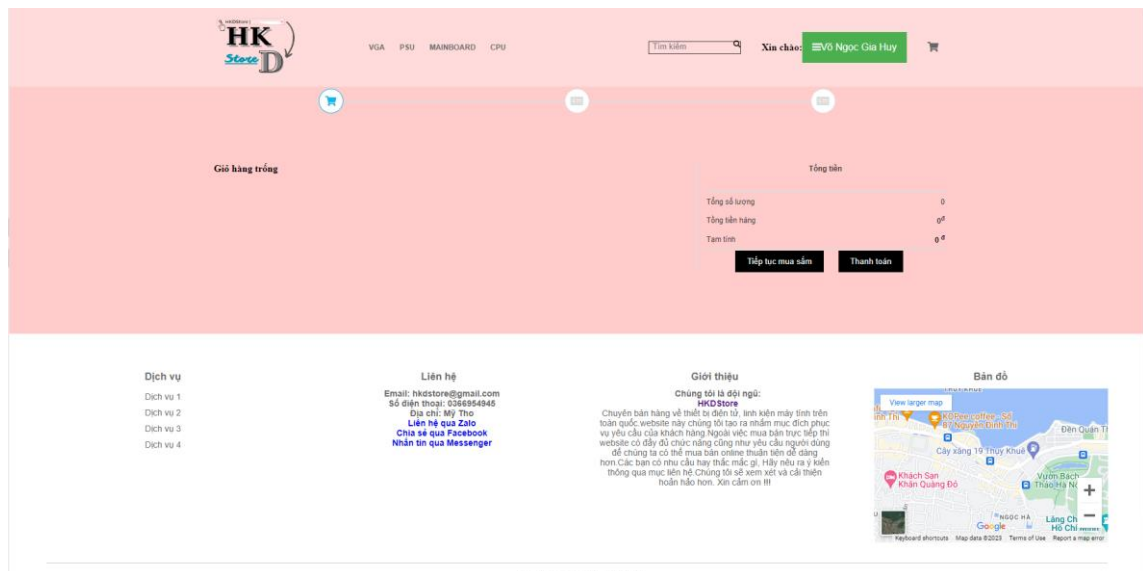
HKDStore
HK
Store
D

VGA PSU MAINBOARD CPU

Tìm kiếm

Xin chào: Võ Ngọc Gia Huy

Giỏ hàng trống

Tổng tiền

Tổng số lượng 0
Tổng tiền hàng 0đ
Tạm tính 0đ

Tiếp tục mua sắm
Thanh toán

Dịch vụ
Dịch vụ 1
Dịch vụ 2
Dịch vụ 3
Dịch vụ 4

Liên hệ
Email: hkdstore@gmail.com
Số điện thoại: 0366954945
Địa chỉ: Mỹ Tho
Liên hệ qua Zalo
Chia sẻ qua Facebook
Nhắn tin qua Messenger

Giới thiệu
Chúng tôi là đội ngũ:
HKDStore
Chuyên bán hàng về thiết bị điện tử, linh kiện máy tính trên toàn quốc website này chúng tôi tạo ra nhằm mục đích phục vụ yêu cầu của khách hàng Ngoài việc mua bán trực tiếp thì website có đầy đủ chức năng cũng như yêu cầu người dùng để chúng ta có thể mua bán online thuận tiện dễ dàng hơn.Các bạn có nhu cầu hay thắc mắc gì, Hãy nêu ra ý kiến thông qua mục liên hệ Chúng tôi sẽ xem xét và cải thiện hoàn hảo hơn. Xin cảm ơn !!!

Bản đồ
View larger map
KPee coffee - Số 87 Nguyễn Đình Thi
Đền Quán Thánh
Cây xăng 19 Thụy Khuê
Khách Sạn Khăn Quàng Đỏ
Vườn Bách Thảo Hà Nội
NGỌC HÀ
Lăng Chủ tịch Hồ Chí Minh
Google
Keyboard shortcuts Map data ©2023 Terms of Use Report a map error